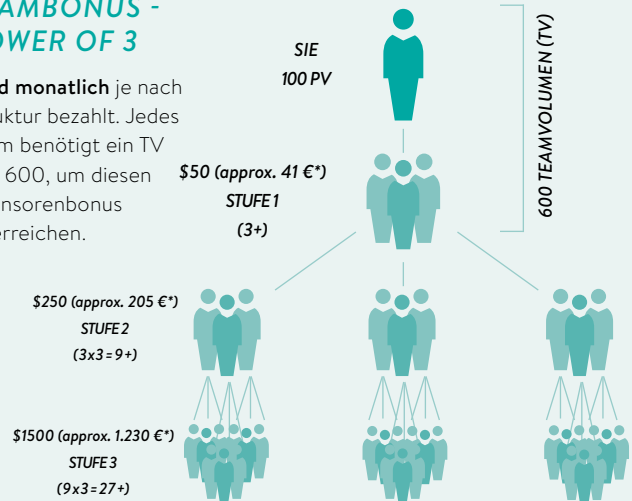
AMBONUS - OWER OF 3

d monatlich je nach uktur bezahlt. Jedes m benötigt ein TV 600, um diesen nsorenbonus rreichen.

SIE
100 PV

600 TEAMVOLUMEN (TV)

$50 (approx. 41 €*)
STUFE 1
(3+)

$250 (approx. 205 €*)
STUFE 2
(3x3=9+)

$1500 (approx. 1.230 €*)
STUFE 3
(9x3=27+)